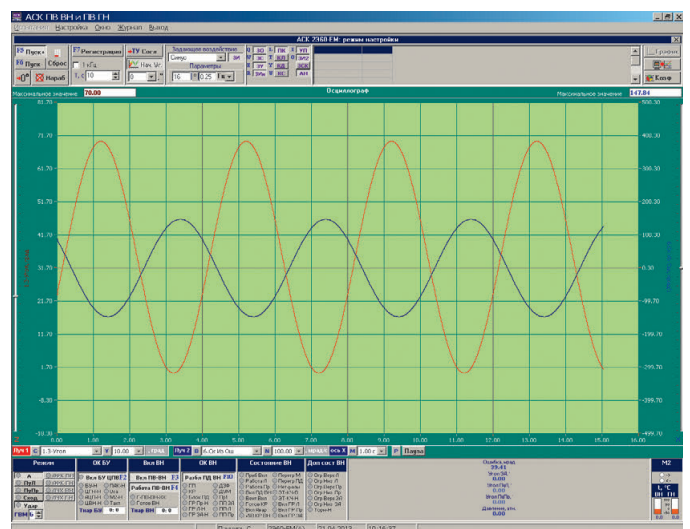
АСК ПВ ВН и ПВ ГН
Настройка Окно Журнал Выход
АСК 2360 ЕМ: режим настройки
Пуск
Пуск
Сброс
Регистрация
Гц
10
ТУ Сост.
Нач. Уг.
0
Задающее воздействие
Синус
Параметры
16
0.25
ЗО
ЗС
ЗУ
ЗУс
ПК
ТК
ЗК
УП
ЗП
Тренд
Конф
Максимальное значение 70.00
Осциллограф
Максимальное значение 147.84
81.70
71.70
61.70
51.70
41.70
31.70
21.70
11.70
1.70
-8.30
-18.30
500.30
400.30
300.30
200.30
100.30
0.30
-99.70
-199.70
-299.70
-399.70
-499.70
0.00
1.00
2.00
3.00
4.00
5.00
6.00
7.00
8.00
9.00
10.00
11.00
12.00
13.00
14.00
15.00
16.00
Луч 1
1.3-Vnom
10.00
Луч 2
А-Ок.Ив.Осц
100.00
ось X
1.00 с
Пауза
Режим
ОК БУ
Вкл БУ ЦПВГ2
Вкл ПВ-ВН
Работа ПВ-ВН
ОК ВН
Работа ПД ВН
Состояние ВН
Доп сост ВН
Ошибка мод.
39.41
Уточ ЗВ
0.00
Угол ПВ
0.00
Угол ПвГр
0.00
Давление, атм
0.00
М2